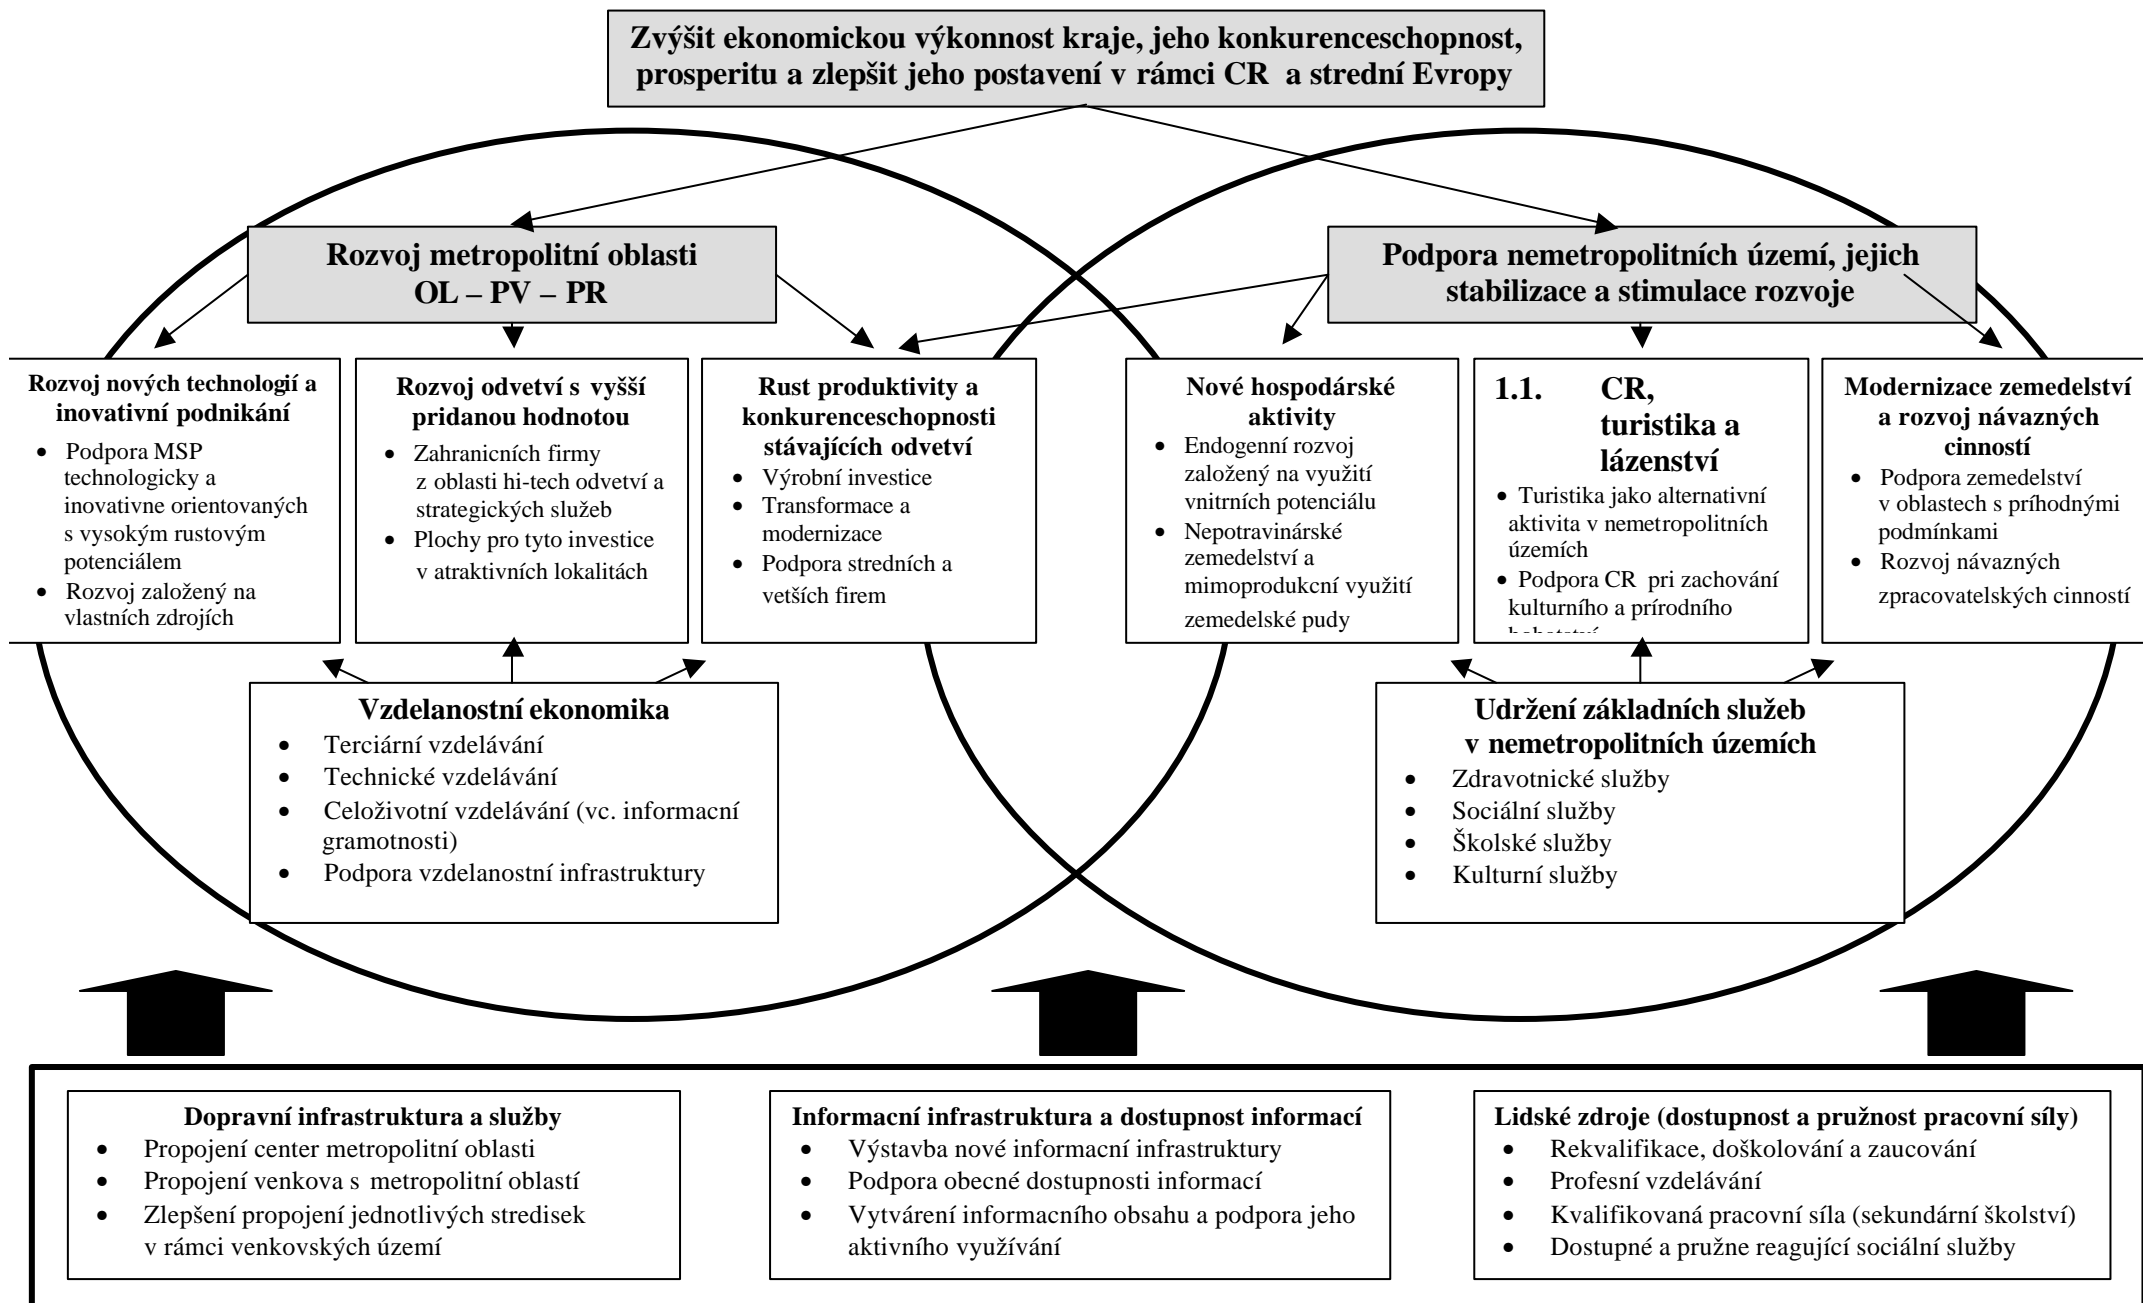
Zvýšit ekonomickou výkonnost kraje, jeho konkurenceschopnost, prosperitu a zlepšit jeho postavení v rámci CR a strední Evropy

Rozvoj metropolitní oblasti OL – PV – PR

Podpora nemetropolitních území, jejich stabilizace a stimulace rozvoje

Rozvoj nových technologií a inovativní podnikání
- Podpora MSP technologicky a inovativne orientovaných s vysokým rustovým potenciálem
- Rozvoj založený na vlastních zdrojích

Rozvoj odvetví s vyšší pridanou hodnotou
- Zahranicních firmy z oblasti hi-tech odvetví a strategických služeb
- Plochy pro tyto investice v atraktivních lokalitách

Rust produktivity a konkurenceschopnosti stávajících odvetví
- Výrobní investice
- Transformace a modernizace
- Podpora stredních a vetších firem

Nové hospodárské aktivity
- Endogenní rozvoj založený na využití vnitrních potenciálu
- Nepotravinárské zemedelství a mimoprodukcní využití zemedelské pudy

1.1. CR, turistika a lázenství
- Turistika jako alternativní aktivita v nemetropolitních územích
- Podpora CR pri zachování kulturního a prírodního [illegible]

Modernizace zemedelství a rozvoj návazných cinností
- Podpora zemedelství v oblastech s príhodnými podmínkami
- Rozvoj návazných zpracovatelských cinností

Vzdelanostní ekonomika
- Terciární vzdelávání
- Technické vzdelávání
- Celoživotní vzdelávání (vc. informacní gramotnosti)
- Podpora vzdelanostní infrastruktury

Udržení základních služeb v nemetropolitních územích
- Zdravotnické služby
- Sociální služby
- Školské služby
- Kulturní služby

Dopravní infrastruktura a služby
- Propojení center metropolitní oblasti
- Propojení venkova s metropolitní oblastí
- Zlepšení propojení jednotlivých stredisek v rámci venkovských území

Informacní infrastruktura a dostupnost informací
- Výstavba nové informacní infrastruktury
- Podpora obecné dostupnosti informací
- Vytvárení informacního obsahu a podpora jeho aktivního využívání

Lidské zdroje (dostupnost a pružnost pracovní síly)
- Rekvalifikace, doškolování a zaucování
- Profesní vzdelávání
- Kvalifikovaná pracovní síla (sekundární školství)
- Dostupné a pružne reagující sociální služby